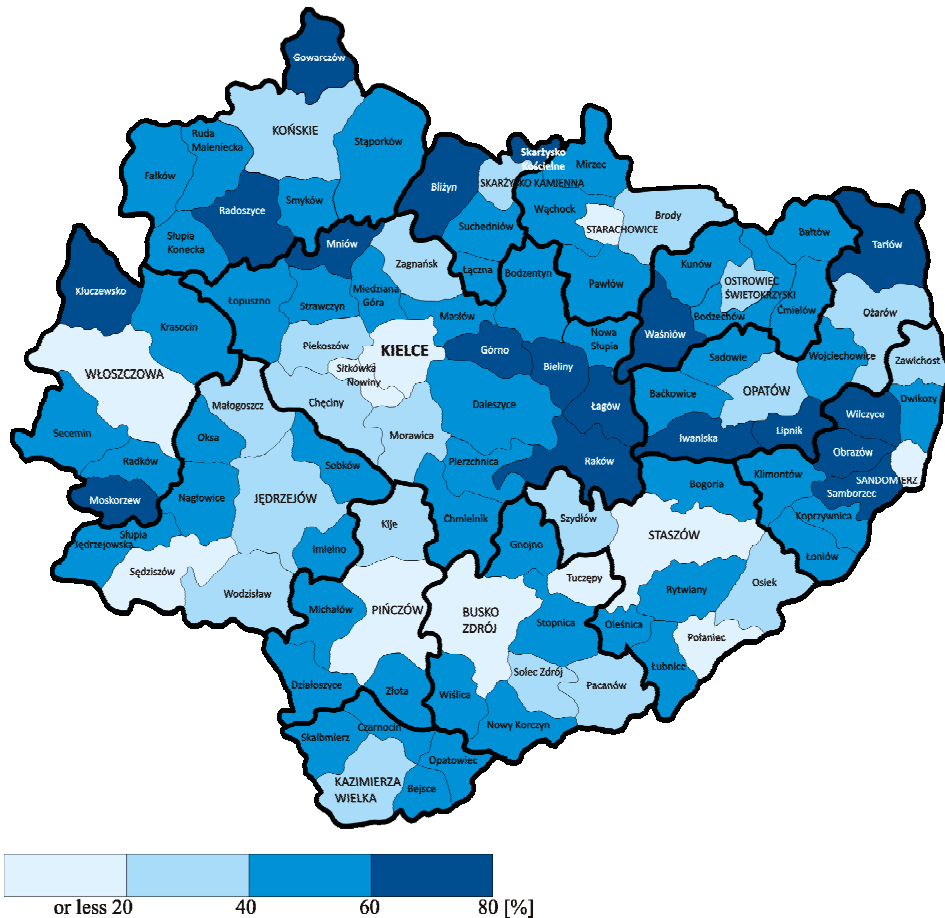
Gowarczów
Ruda Maleniecka
KOŃSKIE
Stąporków
Fałków
Radoszyce
Smyków
Słupia Konecka
Skarżysko Kościelne
SKARŻYSKO KAMIENNA
Mirzec
Bliżyn
Wąchock
Suchedniów
STARACHOWICE
Brody
Bałtów
Tarłów
Mniów
Zagnańsk
Łączna
Bodzentyn
Pawłów
Kunów
OSTROWIEC ŚWIETOKRZYSKI
Ćmielów
Bodzechów
Ożarów
Kluczewsko
Krasocin
Łopuszno
Strawczyn
Miedziana Góra
Masłów
Nowa Słupia
Waśniów
Zawichost
Sadowie
Wojciechowice
Piekoszów
KIELCE
Górno
Bieliny
Sitkówka Nowiny
OPATÓW
WŁOSZCZOWA
Małogoszcz
Chęciny
Daleszyce
Łagów
Baćkowice
Dwikozy
Wilczyce
Morawica
Iwaniska
Lipnik
Secemin
Oksa
Obrazów
Radków
Sobków
Pierzchnica
Raków
Klimontów
SANDOMIERZ
Samborzec
Moskorzew
Nagłowice
JĘDRZEJÓW
Bogoria
Kije
Chmielnik
Szydłów
Koprzywnica
Słupia Jędrzejowska
STASZÓW
Imielno
Gnojno
Łoniów
Sędziszów
Tuczępy
Osiek
Rytwiany
Wodzisław
Michałów
PIŃCZÓW
BUSKO ZDRÓJ
Stopnica
Oleśnica
Połaniec
Łubnice
Solec Zdrój
Pacanów
Działoszyce
Złota
Wiślica
Nowy Korczyn
Czarnocin
Skalbmierz
Opatowiec
KAZIMIERZA WIELKA
Bejsce
or less 20
40
60
80 [%]